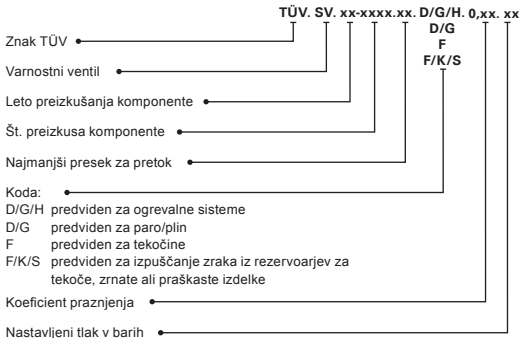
TÜV. SV. xx-xxxx.xx. D/G/H. 0,xx. xx
D/G
F
F/K/S

Znak TÜV

Varnostni ventil

Leto preizkušanja komponente

Št. preizkusa komponente

Najmanjši presek za pretok

Koda:
D/G/H predviden za ogrevalne sisteme
D/G predviden za paro/plin
F predviden za tekočine
F/K/S predviden za izpuščanje zraka iz rezervoarjev za tekoče, zrnate ali praškaste izdelke

Koeficient praznjenja

Nastavljeni tlak v barih